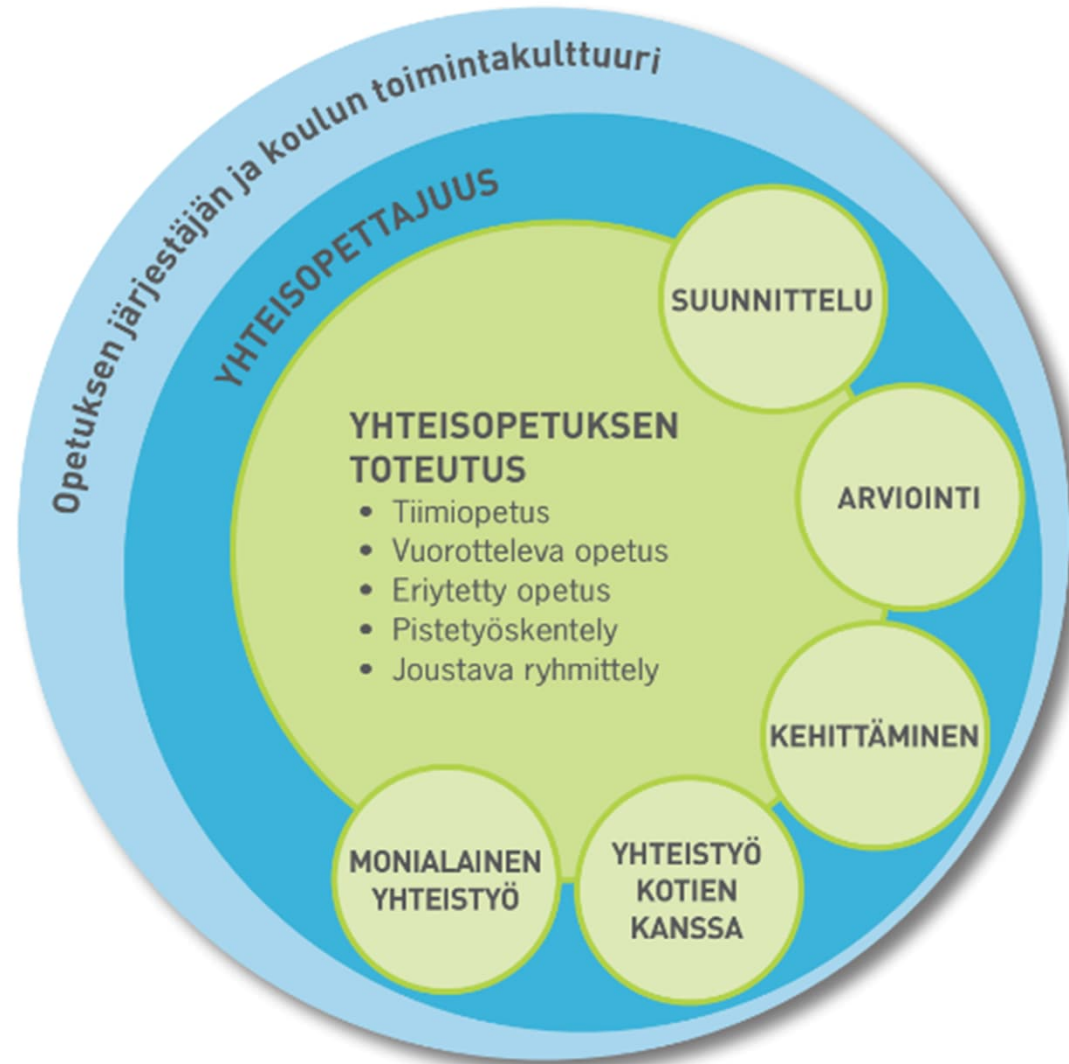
Opetuksen järjestäjän ja koulun toimintakulttuuri

YHTEISOPETTAJUUS

YHTEISOPETUKSEN TOTEUTUS
• Tiimiopetus
• Vuorotteleva opetus
• Eriytetty opetus
• Pistetyöskentely
• Joustava ryhmittely

SUUNNITTELU

ARVIOINTI

KEHITTÄMINEN

YHTEISTYÖ KOTIEN KANSSA

MONIALAINEN YHTEISTYÖ